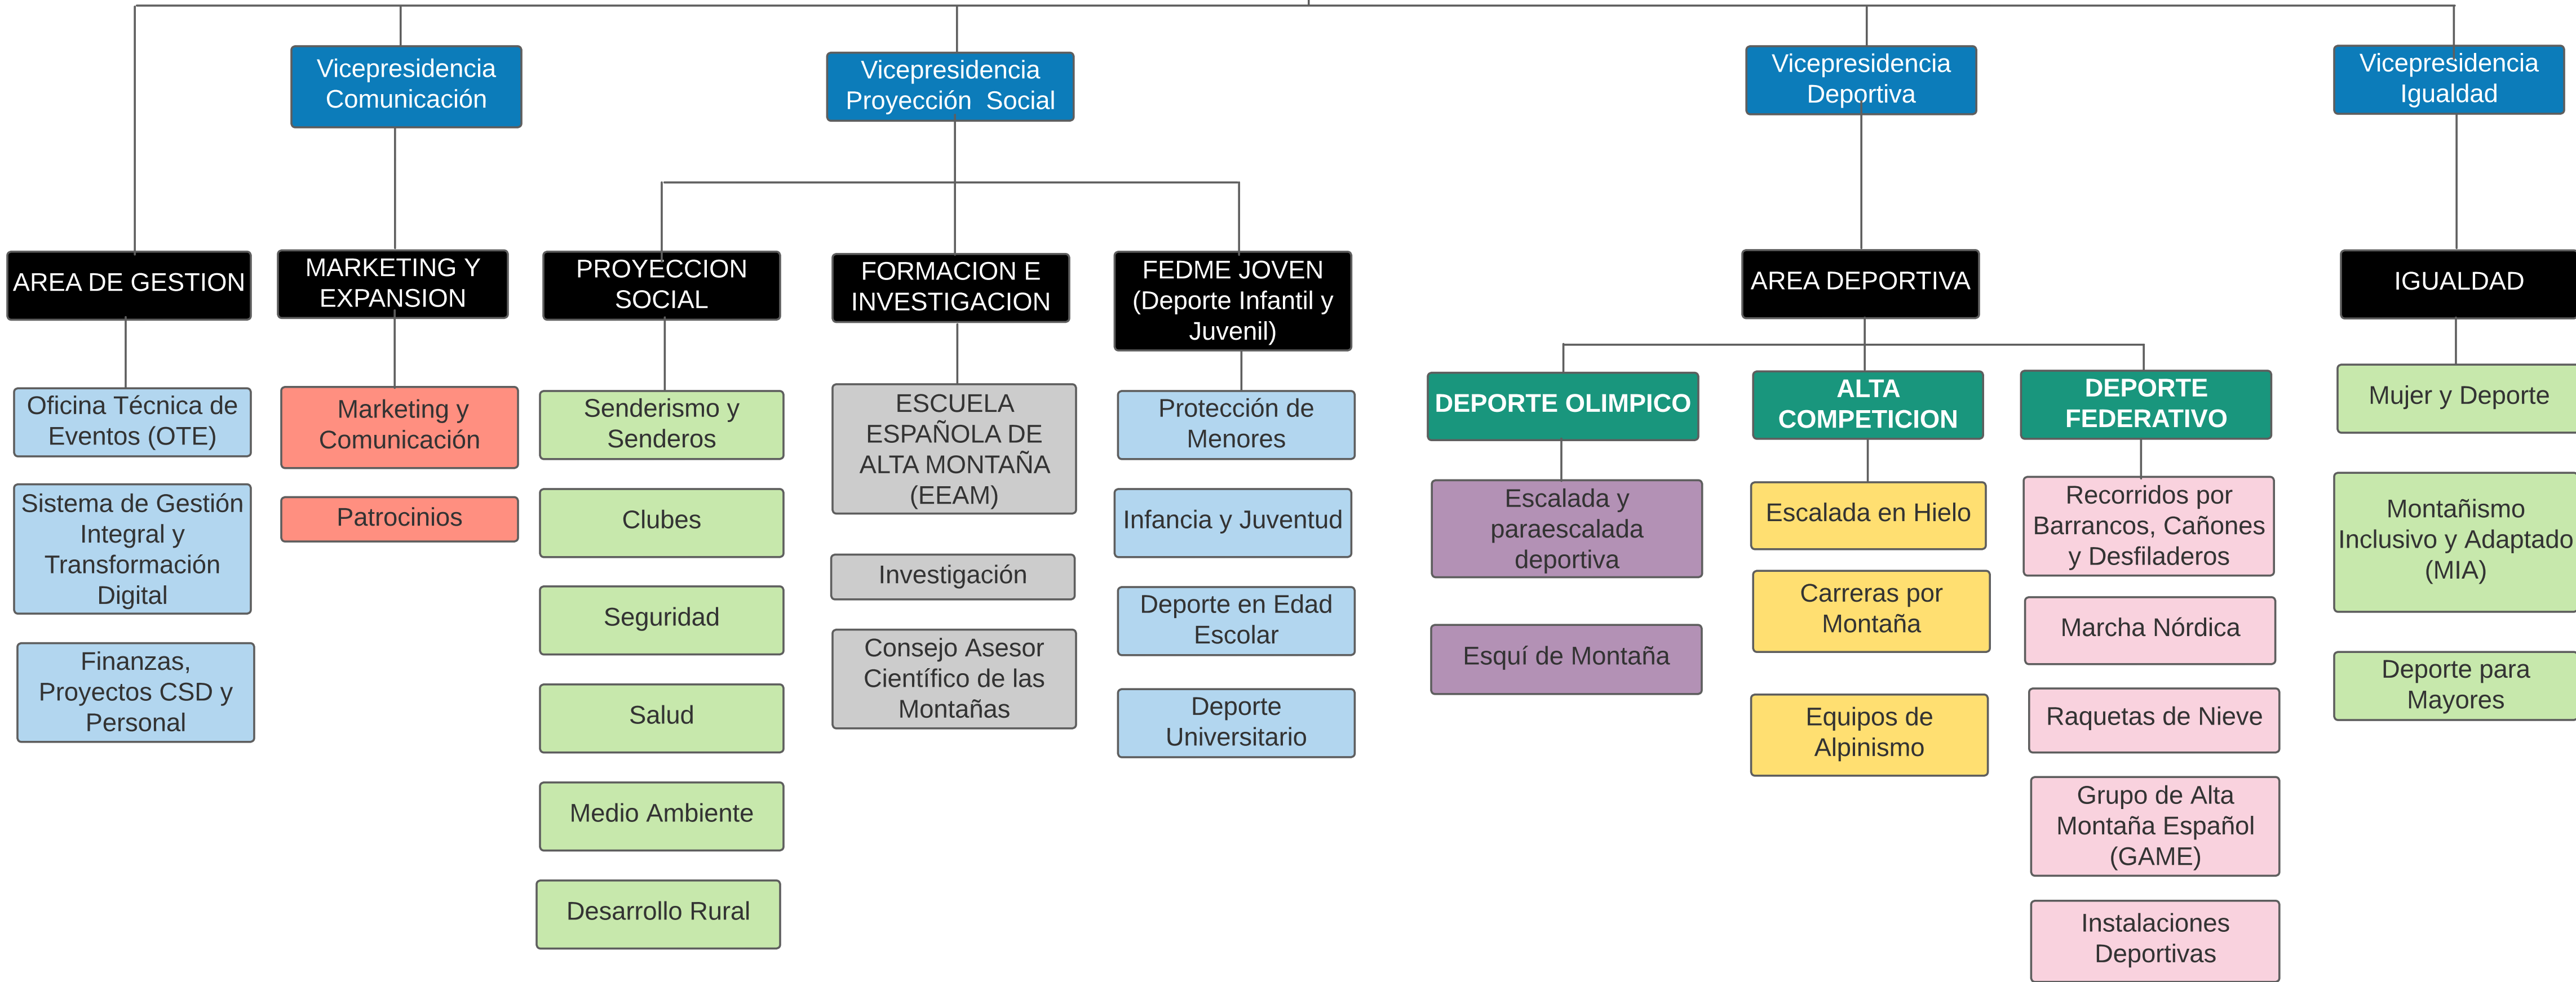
Vicepresidencia Comunicación

Vicepresidencia Proyección Social

Vicepresidencia Deportiva

Vicepresidencia Igualdad

AREA DE GESTION

Oficina Técnica de Eventos (OTE)

Sistema de Gestión Integral y Transformación Digital

Finanzas, Proyectos CSD y Personal

MARKETING Y EXPANSION

Marketing y Comunicación

Patrocinios

PROYECCION SOCIAL

Senderismo y Senderos

Clubes

Seguridad

Salud

Medio Ambiente

Desarrollo Rural

FORMACION E INVESTIGACION

ESCUELA ESPAÑOLA DE ALTA MONTAÑA (EEAM)

Investigación

Consejo Asesor Científico de las Montañas

FEDME JOVEN (Deporte Infantil y Juvenil)

Protección de Menores

Infancia y Juventud

Deporte en Edad Escolar

Deporte Universitario

AREA DEPORTIVA

DEPORTE OLIMPICO

Escalada y paraescalada deportiva

Esquí de Montaña

ALTA COMPETICION

Escalada en Hielo

Carreras por Montaña

Equipos de Alpinismo

DEPORTE FEDERATIVO

Recorridos por Barrancos, Cañones y Desfiladeros

Marcha Nórdica

Raquetas de Nieve

Grupo de Alta Montaña Español (GAME)

Instalaciones Deportivas

IGUALDAD

Mujer y Deporte

Montañismo Inclusivo y Adaptado (MIA)

Deporte para Mayores